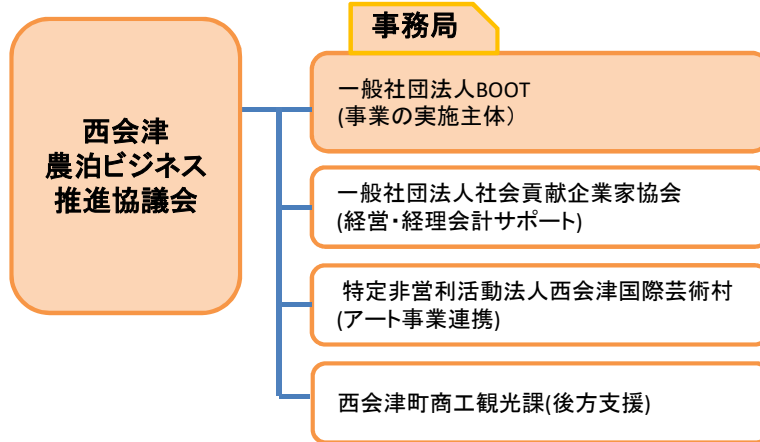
西会津
農泊ビジネス
推進協議会

事務局

一般社団法人BOOT
(事業の実施主体）

一般社団法人社会貢献企業家協会
(経営・経理会計サポート)

特定非営利活動法人西会津国際芸術村
(アート事業連携)

西会津町商工観光課(後方支援)